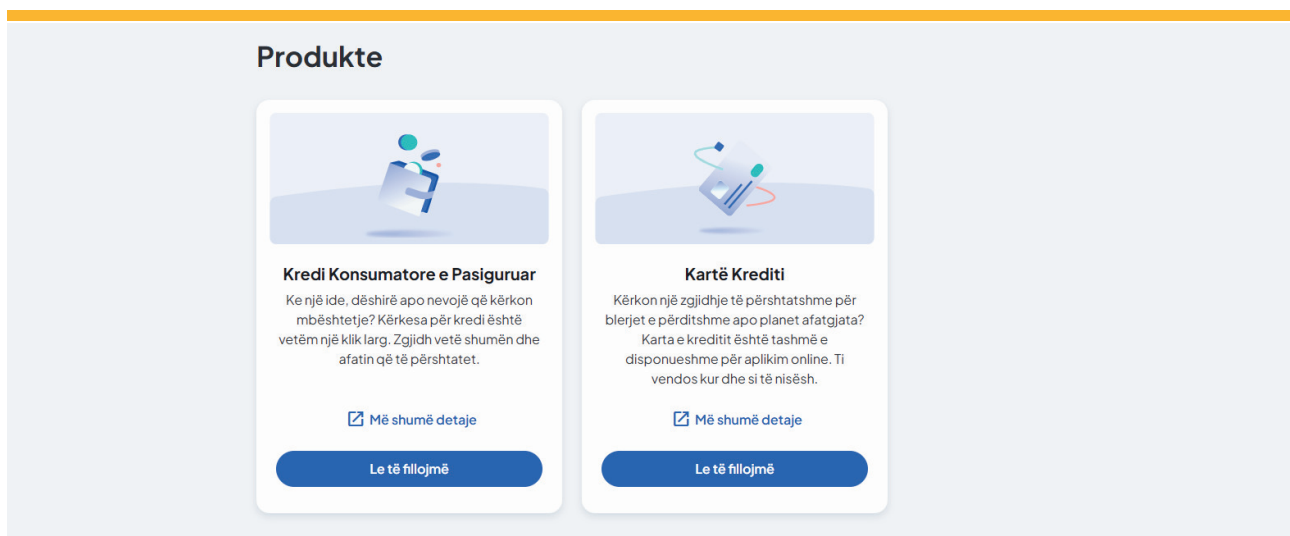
Produkte

Kredi Konsumatore e Pasiguruar

Ke një ide, dëshirë apo nevojë që kërkon mbështetje? Kërkesa për kredi është vetëm një klik larg. Zgjidh vetë shumën dhe afatin që të përshtatet.

Më shumë detaje

Le të fillojmë

Kartë Krediti

Kërkon një zgjidhje të përshtatshme për blerjet e përditshme apo planet afatgjata? Karta e kreditit është tashmë e disponueshme për aplikim online. Ti vendos kur dhe si të nisësh.

Më shumë detaje

Le të fillojmë